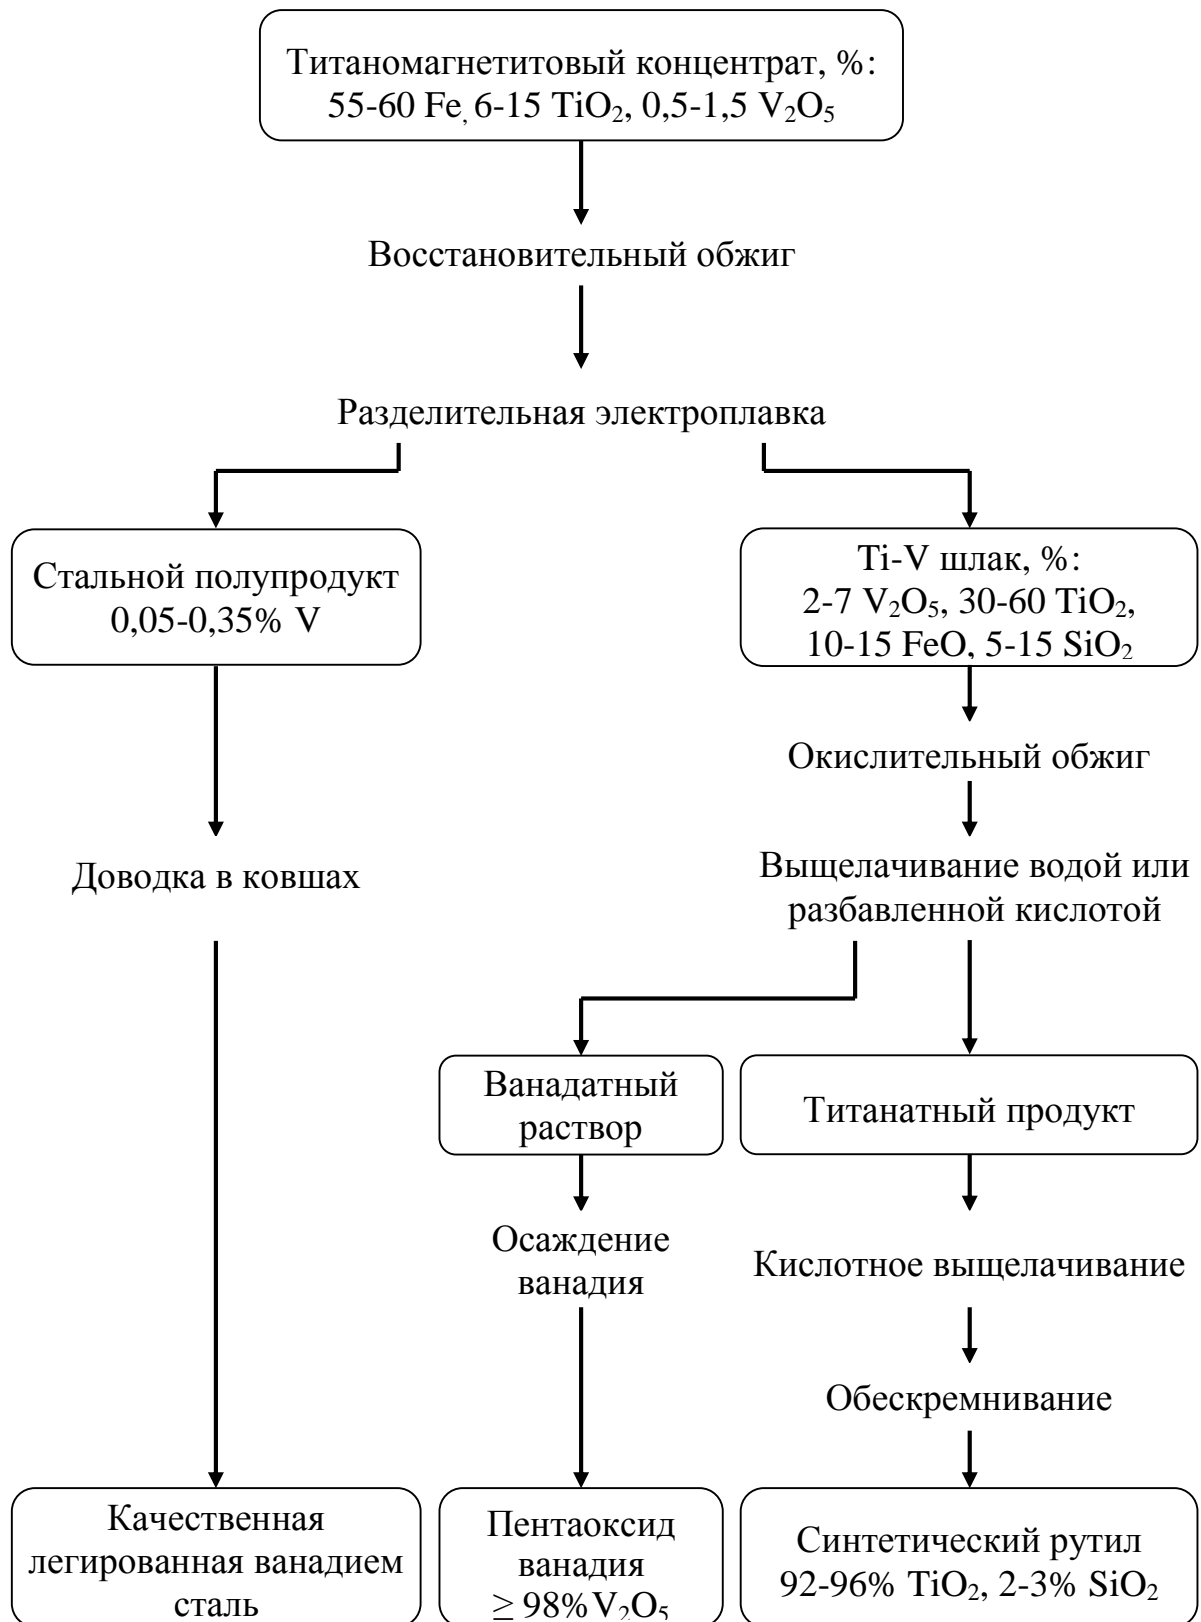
Титаномагнетитовый концентрат, %:
55-60 Fe, 6-15 $TiO_2$, 0,5-1,5 $V_2O_5$

Восстановительный обжиг

Разделительная электроплавка

Стальной полупродукт
0,05-0,35% V

Доводка в ковшах

Качественная легированная ванадием сталь

Ti-V шлак, %:
2-7 $V_2O_5$, 30-60 $TiO_2$, 10-15 FeO, 5-15 $SiO_2$

Окислительный обжиг

Выщелачивание водой или разбавленной кислотой

Ванадатный раствор

Осаждение ванадия

Пентаоксид ванадия
$\geq 98\% V_2O_5$

Титанатный продукт

Кислотное выщелачивание

Обескремнивание

Синтетический рутил
92-96% $TiO_2$, 2-3% $SiO_2$